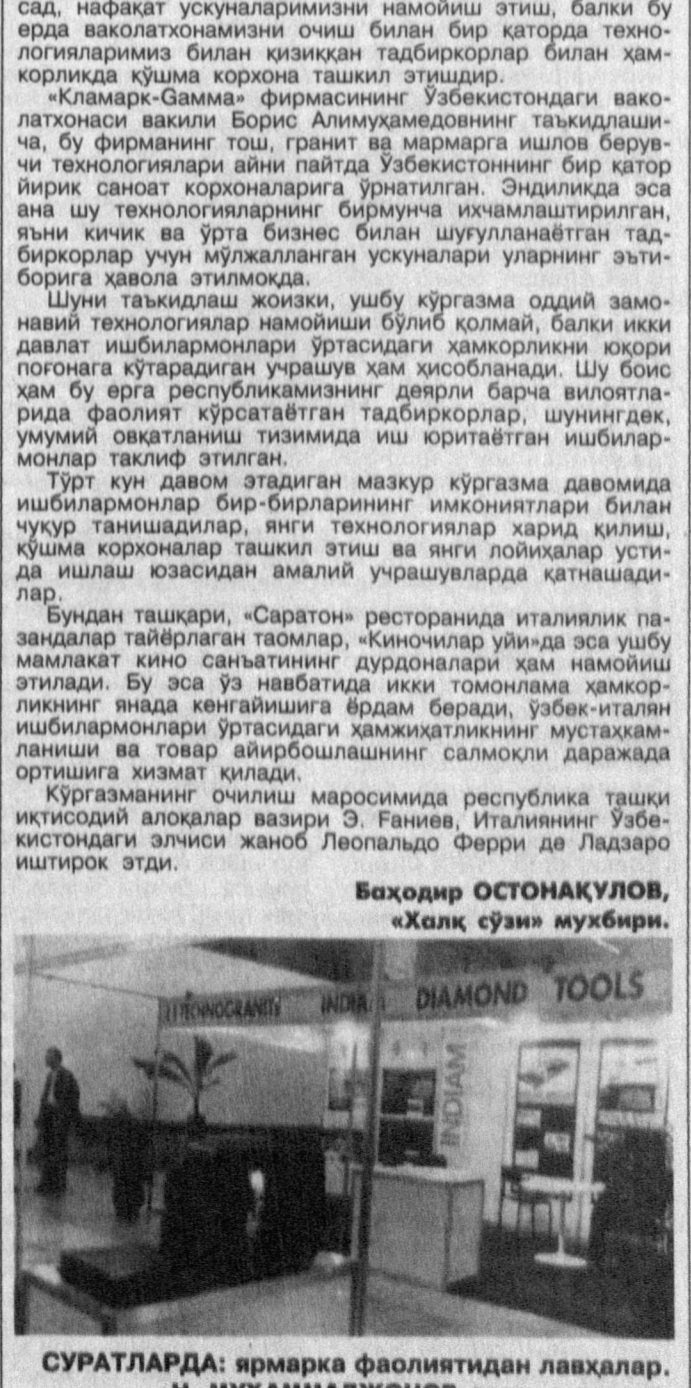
сад, нафақат ускуналаримизни намойиш этиш, балки бу ерда ваколатхонамизни очиш билан бир қаторда технологияларимиз билан қизиққан тадбиркорлар билан ҳамкорликда қўшма корхона ташкил этишдир.

«Кламарк-Gamma» фирмасининг Ўзбекистондаги ваколатхонаси вакили Борис Алимуҳамедовнинг таъкидлашича, бу фирманинг тош, гранит ва мармарга ишлов берувчи технологиялари айни пайтда Ўзбекистоннинг бир қатор йирик саноат корхоналарига ўрнатилган. Эндиликда эса ана шу технологияларнинг бирмунча ихчамлаштирилган, яъни кичик ва ўрта бизнес билан шуғулланаётган тадбиркорлар учун мўлжалланган ускуналари уларнинг эътиборига ҳавола этилмоқда.

Шуни таъкидлаш жоизки, ушбу кўргазма оддий замонавий технологиялар намойиши бўлиб қолмай, балки икки давлат ишбилармонлари ўртасидаги ҳамкорликни юқори поғонага кўтарадиган учрашув ҳам ҳисобланади. Шу боис ҳам бу ерга республикамизнинг деярли барча вилоятларида фаолият кўрсатаётган тадбиркорлар, шунингдек, умумий овқатланиш тизимида иш юритаётган ишбилармонлар таклиф этилган.

Тўрт кун давом этадиган мазкур кўргазма давомида ишбилармонлар бир-бирларининг имкониятлари билан чуқур танишадилар, янги технологиялар харид қилиш, қўшма корхоналар ташкил этиш ва янги лойиҳалар устида ишлаш юзасидан амалий учрашувларда қатнашадилар.

Бундан ташқари, «Саратон» ресторанида италиялик пазандалар тайёрлаган таомлар, «Киночилар уйи»да эса ушбу мамлакат кино санъатининг дурдоналари ҳам намойиш этилади. Бу эса ўз навбатида икки томонлама ҳамкорликнинг янада кенгайишига ёрдам беради, ўзбек-италян ишбилармонлари ўртасидаги ҳамжиҳатликнинг мустаҳкамланиши ва товар айирбошлашнинг салмоқли даражада ортишига хизмат қилади.

Кўргазманинг очилиш маросимида республика ташқи иқтисодий алоқалар вазири Э. Ғаниев, Италиянинг Ўзбекистондаги элчиси жаноб Леопальдо Ферри де Ладзаро иштирок этди.

Баҳодир ОСТОНАҚУЛОВ,
«Халқ сўзи» мухбири.

TECHNOGRANITE INDIAM DIAMOND TOOLS
INDIAM

СУРАТЛАРДА: ярмарка фаолиятидан лавҳалар.
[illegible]